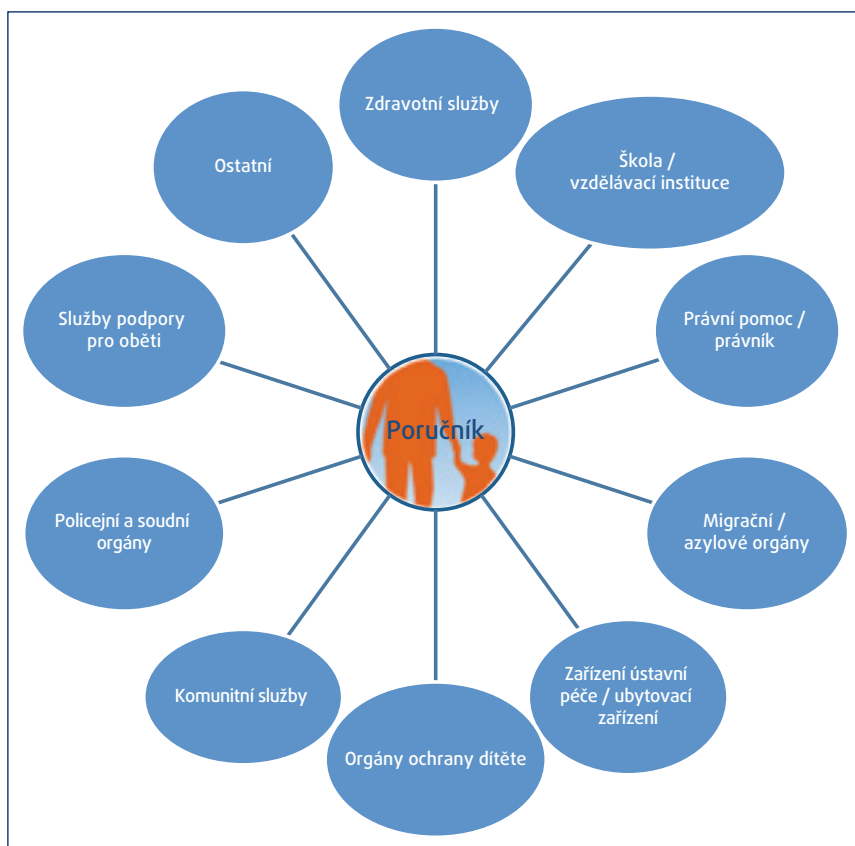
Zdravotní služby

Škola / vzdělávací instituce

Právní pomoc / právník

Migrační / azylové orgány

Zařízení ústavní péče / ubytovací zařízení

Orgány ochrany dítěte

Komunitní služby

Policejní a soudní orgány

Služby podpory pro oběti

Ostatní

Poručník